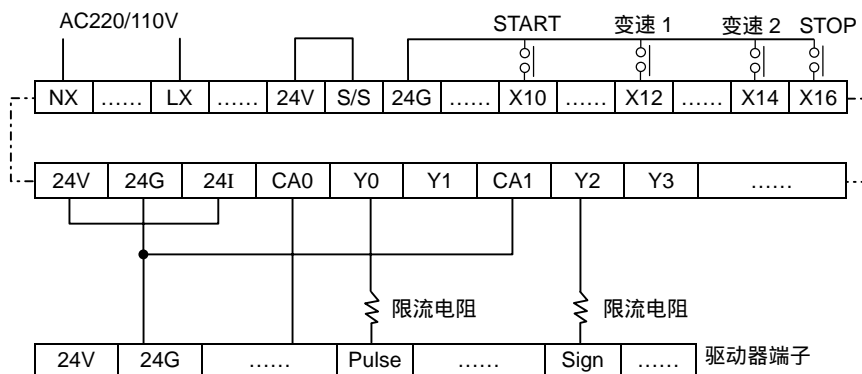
AC220/110V

START 变速 1 变速 2 STOP

| NX | …… | LX | …… | 24V | S/S | 24G | …… | X10 | …… | X12 | …… | X14 | X16 |
|---|---|---|---|---|---|---|---|---|---|---|---|---|---|

| 24V | 24G | 24I | CA0 | Y0 | Y1 | CA1 | Y2 | Y3 | …… |
|---|---|---|---|---|---|---|---|---|---|

限流电阻

限流电阻

| 24V | 24G | …… | Pulse | …… | Sign | …… |
|---|---|---|---|---|---|---|

驱动器端子